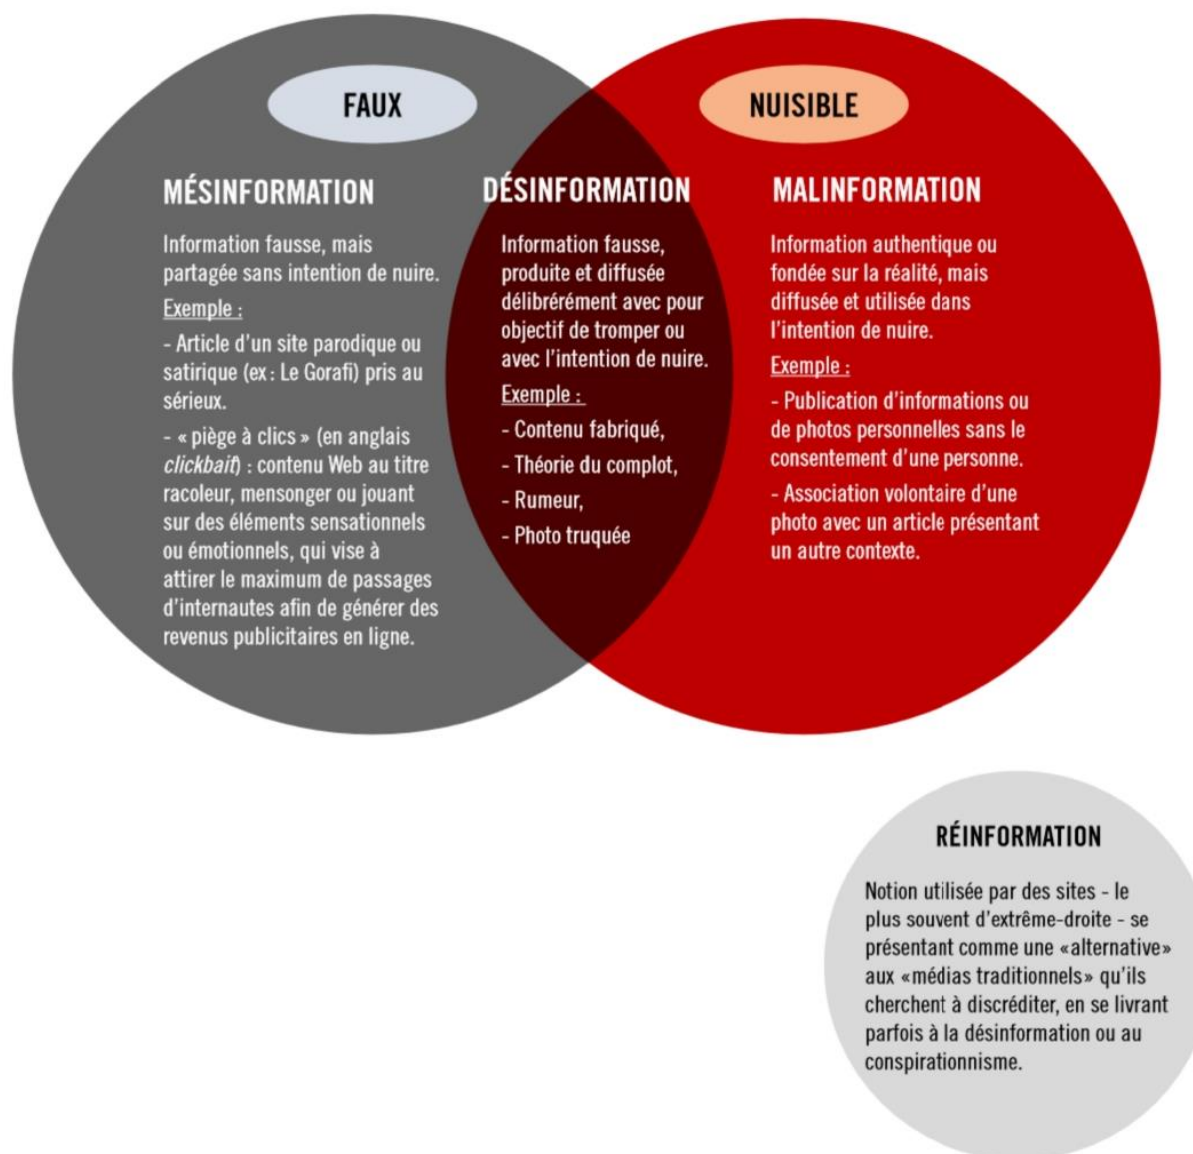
FAUX

NUISIBLE

MÉSINFORMATION

Information fausse, mais partagée sans intention de nuire.

Exemple :

- Article d'un site parodique ou satirique (ex : Le Gorafi) pris au sérieux.

- « piège à clics » (en anglais *clickbait*) : contenu Web au titre racoleur, mensonger ou jouant sur des éléments sensationnels ou émotionnels, qui vise à attirer le maximum de passages d'internautes afin de générer des revenus publicitaires en ligne.

DÉSINFORMATION

Information fausse, produite et diffusée délibrérément avec pour objectif de tromper ou avec l'intention de nuire.

Exemple :

- Contenu fabriqué,

- Théorie du complot,

- Rumeur,

- Photo truquée

MALINFORMATION

Information authentique ou fondée sur la réalité, mais diffusée et utilisée dans l'intention de nuire.

Exemple :

- Publication d'informations ou de photos personnelles sans le consentement d'une personne.

- Association volontaire d'une photo avec un article présentant un autre contexte.

RÉINFORMATION

Notion utilisée par des sites - le plus souvent d'extrême-droite - se présentant comme une «alternative» aux «médias traditionnels» qu'ils cherchent à discréditer, en se livrant parfois à la désinformation ou au conspirationnisme.